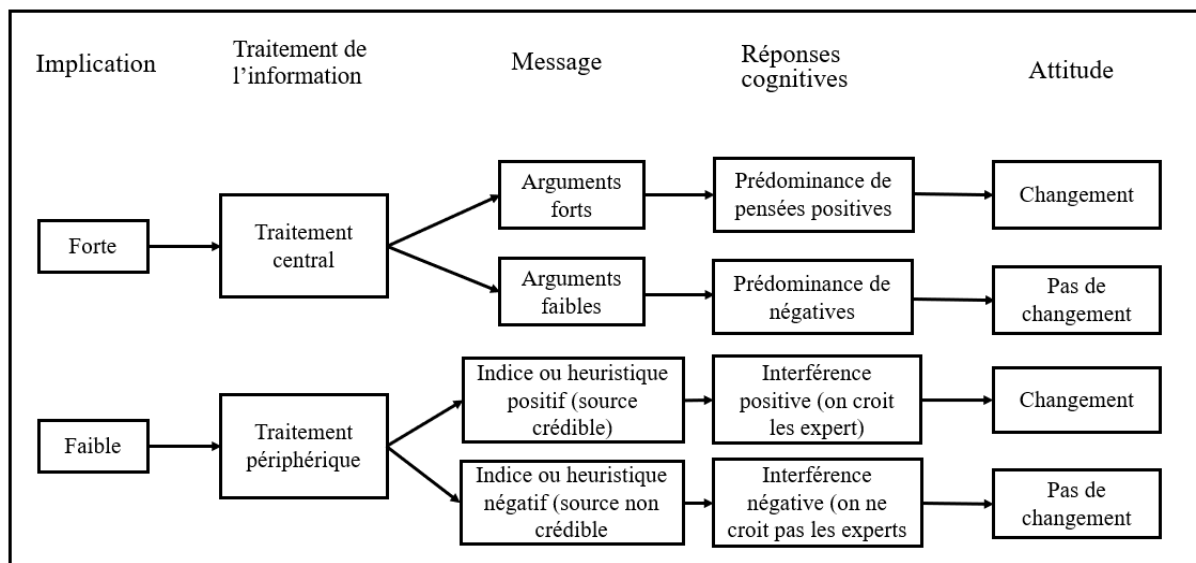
Implication

Traitement de l'information

Message

Réponses cognitives

Attitude

Forte

Traitement central

Arguments forts

Prédominance de pensées positives

Changement

Arguments faibles

Prédominance de négatives

Pas de changement

Faible

Traitement périphérique

Indice ou heuristique positif (source crédible)

Interférence positive (on croit les expert)

Changement

Indice ou heuristique négatif (source non crédible

Interférence négative (on ne croit pas les experts

Pas de changement